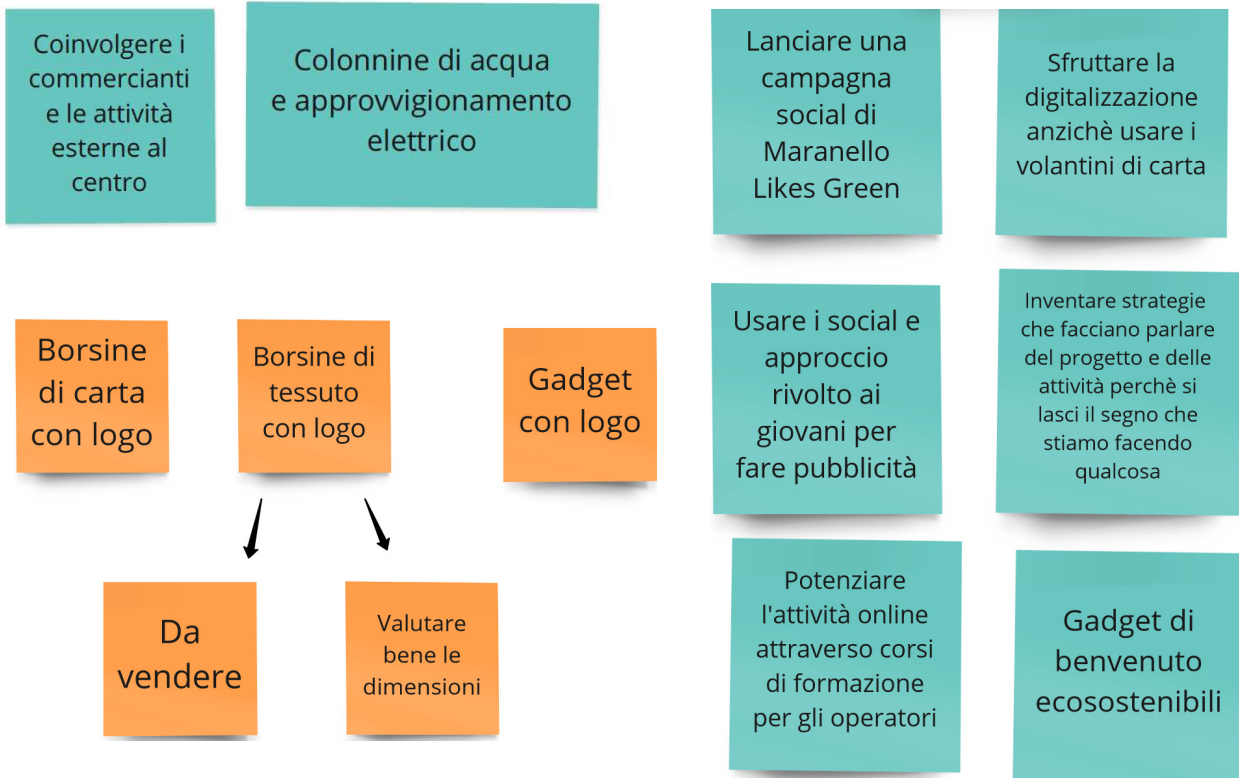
Coinvolgere i commercianti e le attività esterne al centro

Colonnine di acqua e approvvigionamento elettrico

Lanciare una campagna social di Maranello Likes Green

Sfruttare la digitalizzazione anzichè usare i volantini di carta

Borsine di carta con logo

Borsine di tessuto con logo

Gadget con logo

Da vendere

Valutare bene le dimensioni

Usare i social e approccio rivolto ai giovani per fare pubblicità

Inventare strategie che facciano parlare del progetto e delle attività perchè si lasci il segno che stiamo facendo qualcosa

Potenziare l'attività online attraverso corsi di formazione per gli operatori

Gadget di benvenuto ecosostenibili